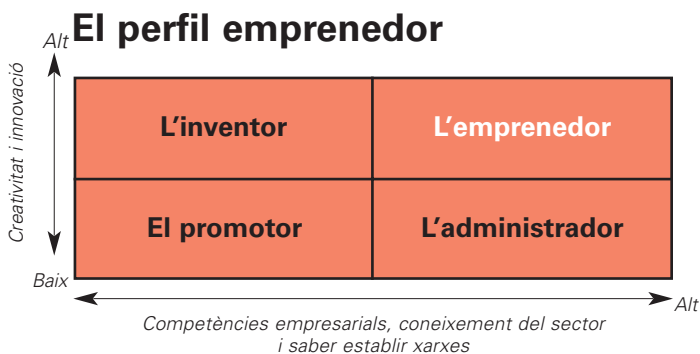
El perfil emprenedor

Alt

Creativitat i innovació

Baix

| L'inventor | L'emprenedor |
|---|---|
| El promotor | L'administrador |

Alt

Competències empresarials, coneixement del sector i saber establir xarxes